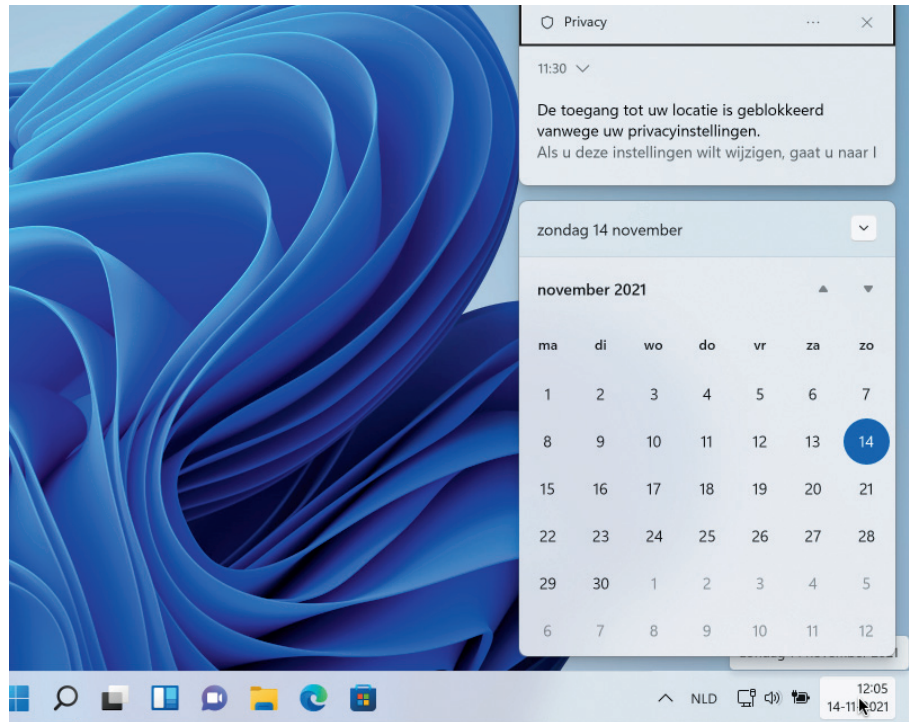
Privacy ··· ×

11:30

De toegang tot uw locatie is geblokkeerd vanwege uw privacyinstellingen.
Als u deze instellingen wilt wijzigen, gaat u naar I

zondag 14 november

november 2021

| ma | di | wo | do | vr | za | zo |
|---|---|---|---|---|---|---|
| 1 | 2 | 3 | 4 | 5 | 6 | 7 |
| 8 | 9 | 10 | 11 | 12 | 13 | 14 |
| 15 | 16 | 17 | 18 | 19 | 20 | 21 |
| 22 | 23 | 24 | 25 | 26 | 27 | 28 |
| 29 | 30 | 1 | 2 | 3 | 4 | 5 |
| 6 | 7 | 8 | 9 | 10 | 11 | 12 |

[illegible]

NLD

12:05
14-11-2021